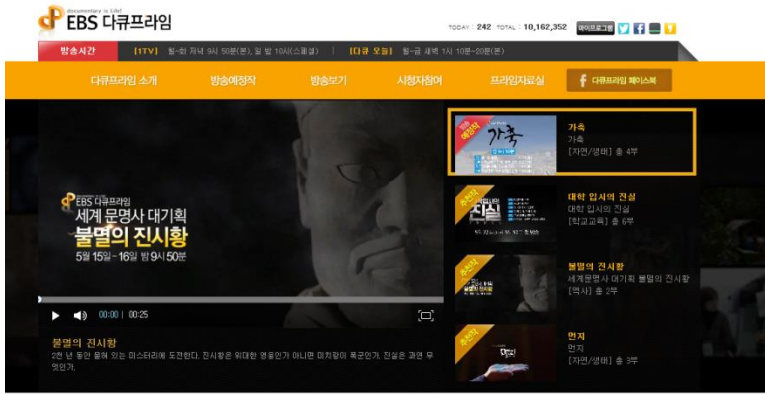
documentary is Life!
EBS 다큐프라임

TODAY : 242 TOTAL : 10,162,352 마이프로그램

방송시간 [1TV] 월~화 저녁 9시 50분(본), 일 밤 10시(스페셜) [다큐 오늘] 월~금 새벽 1시 10분~20분(본)

다큐프라임 소개 방송예정작 방송보기 시청자참여 프라임자료실 다큐프라임 페이스북

EBS 다큐프라임
세계 문명사 대기획
불멸의 진시황
5월 15일~16일 밤 9시 50분

00:00 | 00:25

불멸의 진시황
2천 년 동안 묻혀 있는 미스터리에 도전한다. 진시황은 위대한 영웅인가 아니면 미치광이 폭군인가. 진실은 과연 무엇인가.

방송예정
가족
가족
가족
[자연/생태] 총 4부

추천작
대학 입시의 진실
대학 입시의 진실
[학교교육] 총 6부

추천작
불멸의 진시황
세계문명사 대기획 불멸의 진시황
[역사] 총 2부

추천작
먼지
먼지
[자연/생태] 총 3부